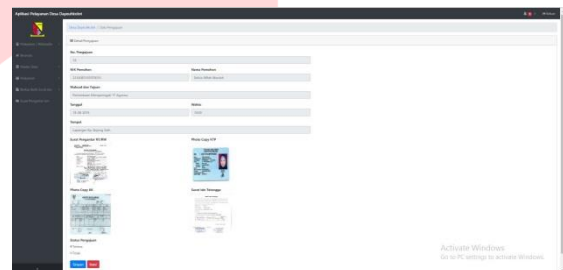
Aplikasi Pelayanan Desa Dapurkidul

Detail Pengajuan

No. Pengajuan

NIK Pemohon

Nama Pemohon

Maksud dan Tujuan

Tanggal

Waktu

Tempat

Surat Pengantar RT/RW

Photo Copy KTP

Photo Copy KK

Surat Izin Tetangga

Status Pengajuan

Simpan

Batal

Activate Windows
Go to PC settings to activate Windows.